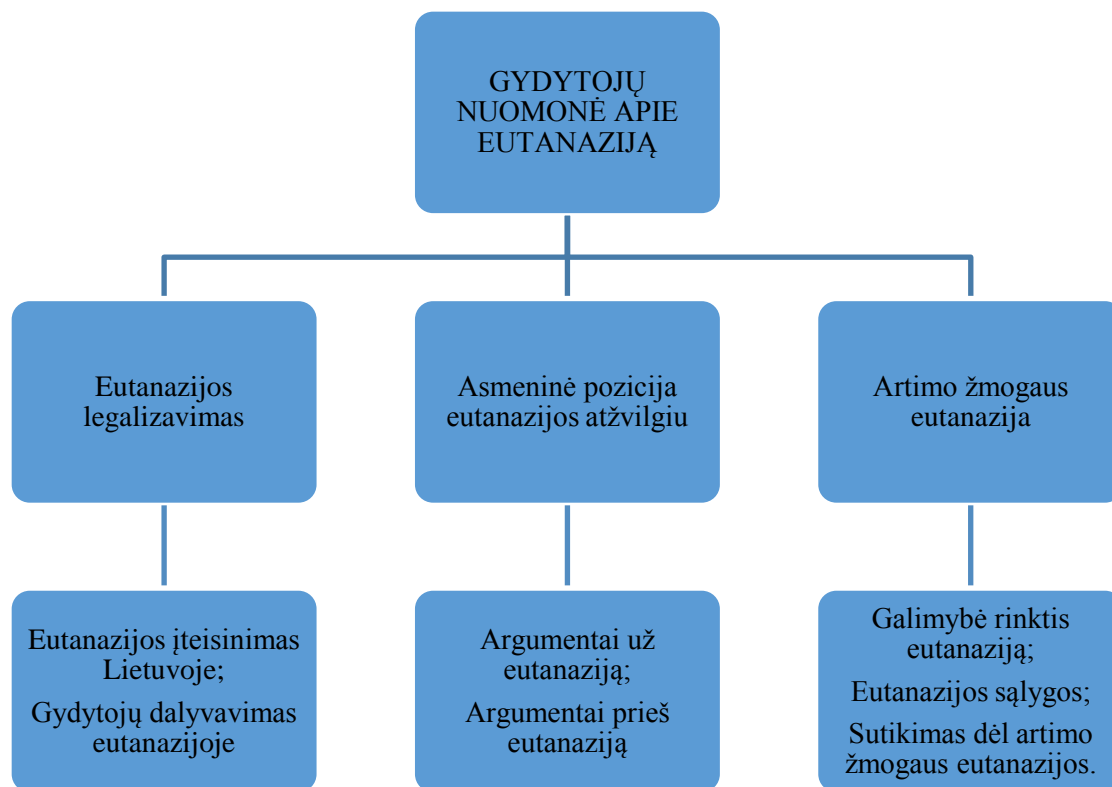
GYDYTOJŲ NUOMONĖ APIE EUTANAZIJĄ

Eutanazijos legalizavimas

Asmeninė pozicija eutanazijos atžvilgiu

Artimo žmogaus eutanazija

Eutanazijos įteisinimas Lietuvoje;

Gydytojų dalyvavimas eutanazijoje

Argumentai už eutanaziją;

Argumentai prieš eutanaziją

Galimybė rinktis eutanaziją;

Eutanazijos sąlygos;

Sutikimas dėl artimo žmogaus eutanazijos.